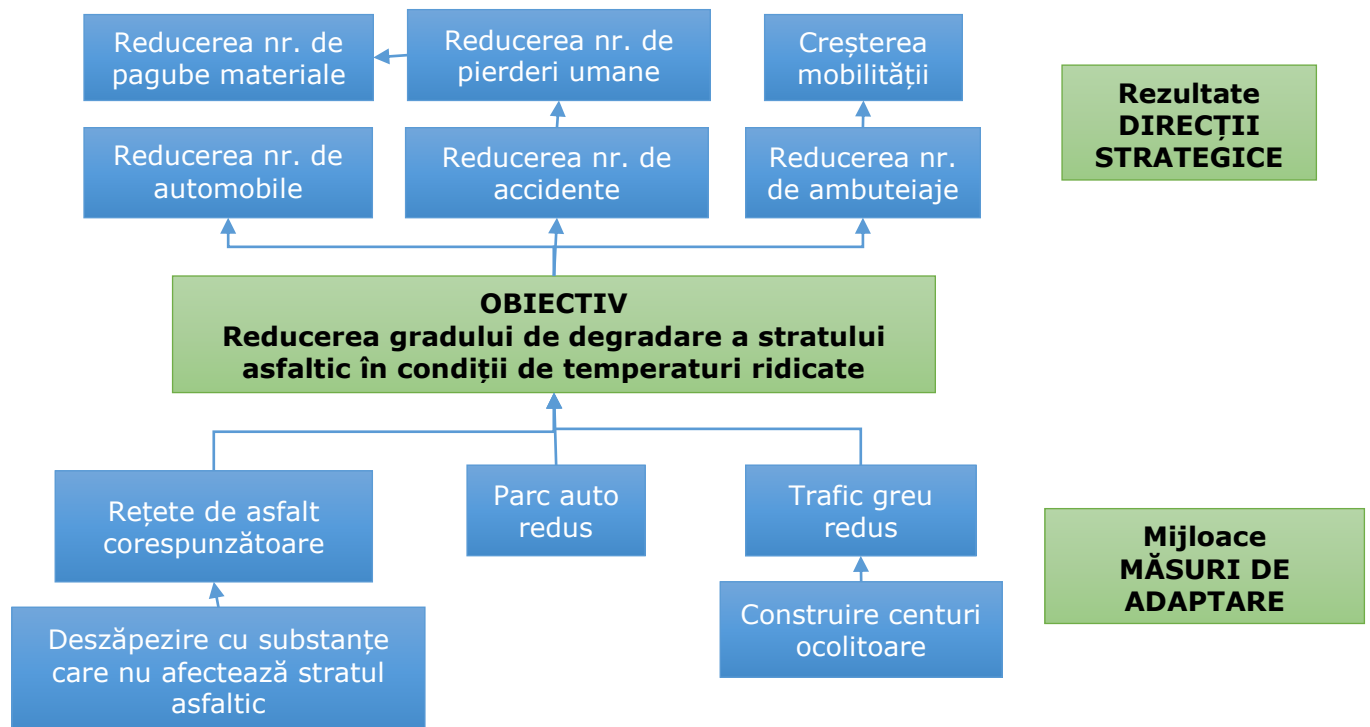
Reducerea nr. de pagube materiale

Reducerea nr. de pierderi umane

Creşterea mobilităţii

Rezultate
DIRECŢII STRATEGICE

Reducerea nr. de automobile

Reducerea nr. de accidente

Reducerea nr. de ambuteiaje

OBIECTIV
Reducerea gradului de degradare a stratului asfaltic în condiţii de temperaturi ridicate

Reţete de asfalt corespunzătoare

Parc auto redus

Trafic greu redus

Mijloace
MĂSURI DE ADAPTARE

Construire centuri ocolitoare

Deszăpezire cu substanţe care nu afectează stratul asfaltic